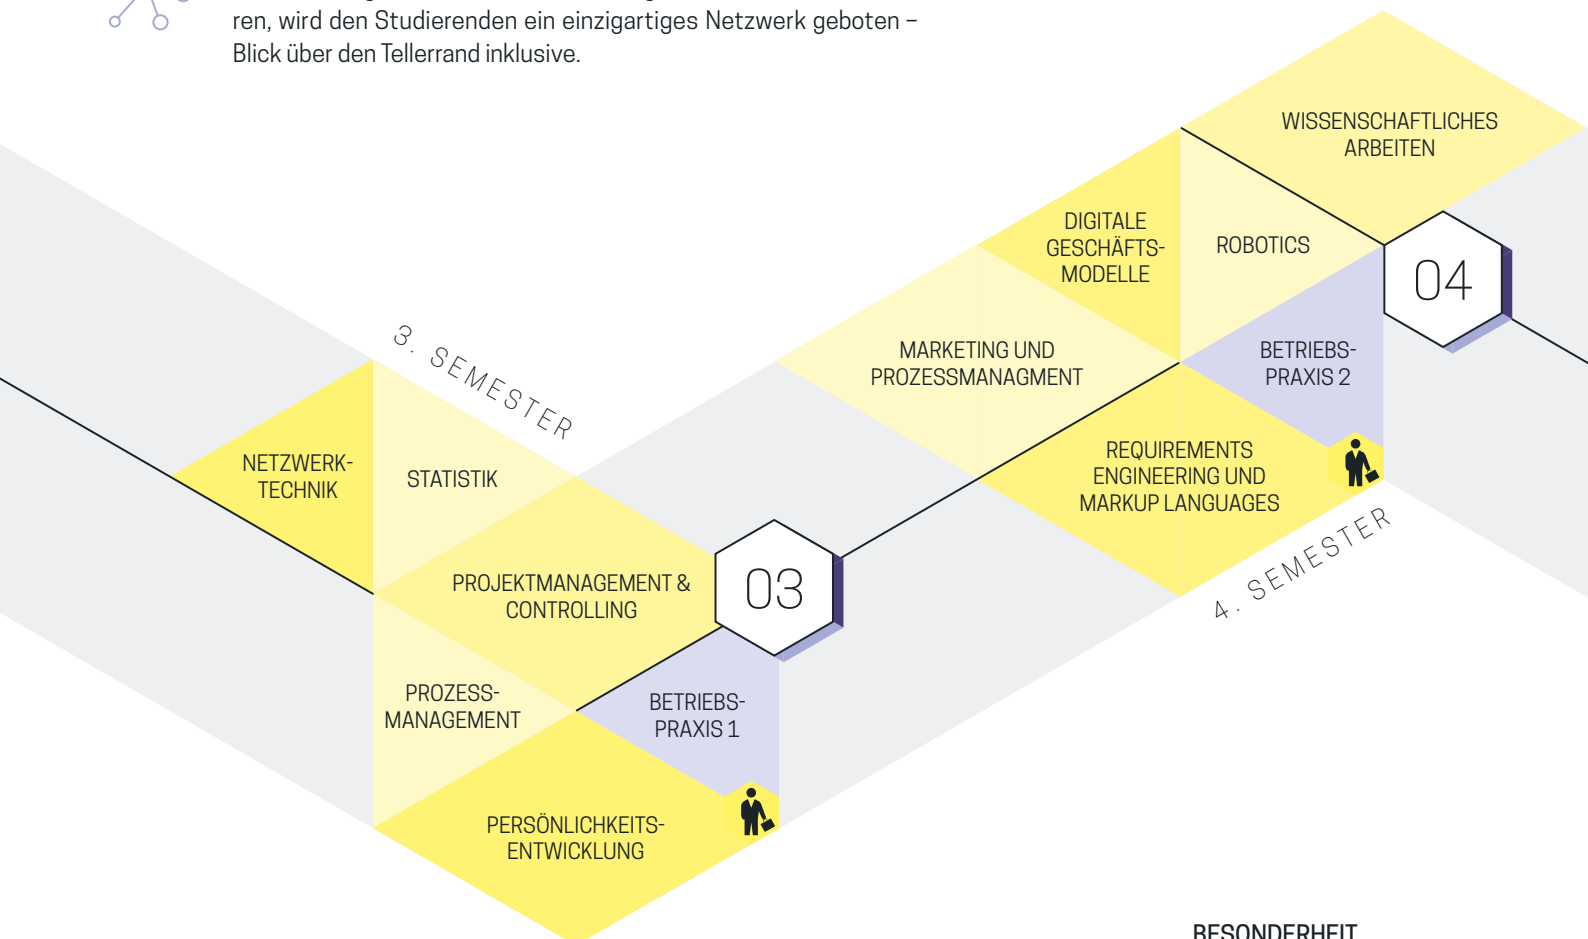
ren, wird den Studierenden ein einzigartiges Netzwerk geboten – Blick über den Tellerrand inklusive.

WISSENSCHAFTLICHES ARBEITEN

DIGITALE GESCHÄFTS-MODELLE

ROBOTICS

04

3. SEMESTER

MARKETING UND PROZESSMANAGMENT

BETRIEBS-PRAXIS 2

NETZWERK-TECHNIK

STATISTIK

REQUIREMENTS ENGINEERING UND MARKUP LANGUAGES

4. SEMESTER

PROJEKTMANAGEMENT & CONTROLLING

03

PROZESS-MANAGEMENT

BETRIEBS-PRAXIS 1

PERSÖNLICHKEITS-ENTWICKLUNG

BESONDERHEIT